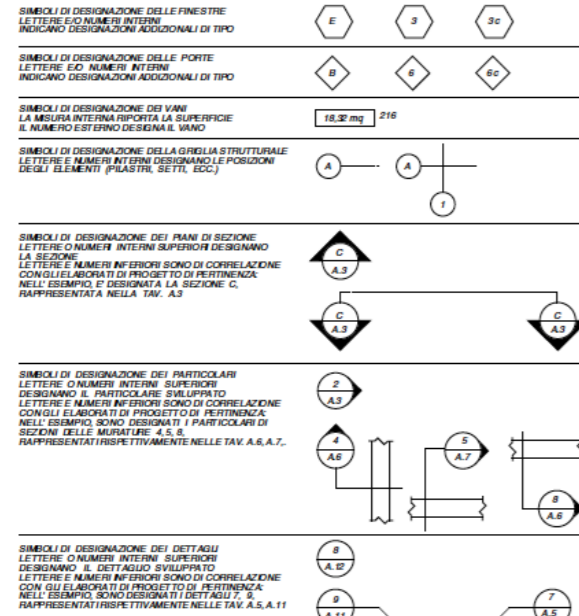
SIMBOLI DI DESIGNAZIONE DELLE FINESTRE
LETTERE E/O NUMERI INTERNI
INDICANO DESIGNAZIONI ADDIZIONALI DI TIPO

E 3 3c

SIMBOLI DI DESIGNAZIONE DELLE PORTE
LETTERE E/O NUMERI INTERNI
INDICANO DESIGNAZIONI ADDIZIONALI DI TIPO

B 6 6c

SIMBOLI DI DESIGNAZIONE DEI VANI
LA MISURA INTERNA RIPORTA LA SUPERFICIE
IL NUMERO ESTERNO DESIGNA IL VANO

18,32 mq 216

SIMBOLI DI DESIGNAZIONE DELLA GRIGLIA STRUTTURALE
LETTERE E NUMERI INTERNI DESIGNANO LE POSIZIONI
DEGLI ELEMENTI (PILASTRI, SETTI, ECC.)

A A 1

SIMBOLI DI DESIGNAZIONE DEI PIANI DI SEZIONE
LETTERE O NUMERI INTERNI SUPERIORI DESIGNANO
LA SEZIONE
LETTERE E NUMERI INFERIORI SONO DI CORRELAZIONE
CON GLI ELABORATI DI PROGETTO DI PERTINENZA:
NELL' ESEMPIO, E' DESIGNATA LA SEZIONE C,
RAPPRESENTATA NELLA TAV. A.3

C A.3 C A.3 C A.3

SIMBOLI DI DESIGNAZIONE DEI PARTICOLARI
LETTERE O NUMERI INTERNI SUPERIORI
DESIGNANO IL PARTICOLARE SVILUPPATO
LETTERE E NUMERI INFERIORI SONO DI CORRELAZIONE
CON GLI ELABORATI DI PROGETTO DI PERTINENZA:
NELL' ESEMPIO, SONO DESIGNATI I PARTICOLARI DI
SEZIONI DELLE MURATURE 4,5, 8,
RAPPRESENTATI RISPETTIVAMENTE NELLE TAV. A.6, A.7,.

2 A.3 4 A.6 5 A.7 8 A.6

SIMBOLI DI DESIGNAZIONE DEI DETTAGLI
LETTERE O NUMERI INTERNI SUPERIORI
DESIGNANO IL DETTAGLIO SVILUPPATO
LETTERE E NUMERI INFERIORI SONO DI CORRELAZIONE
CON GLI ELABORATI DI PROGETTO DI PERTINENZA:
NELL' ESEMPIO, SONO DESIGNATI I DETTAGLI 7, 9,
RAPPRESENTATI RISPETTIVAMENTE NELLE TAV. A.5, A.11

8 A.12 9 A.11 7 A.5